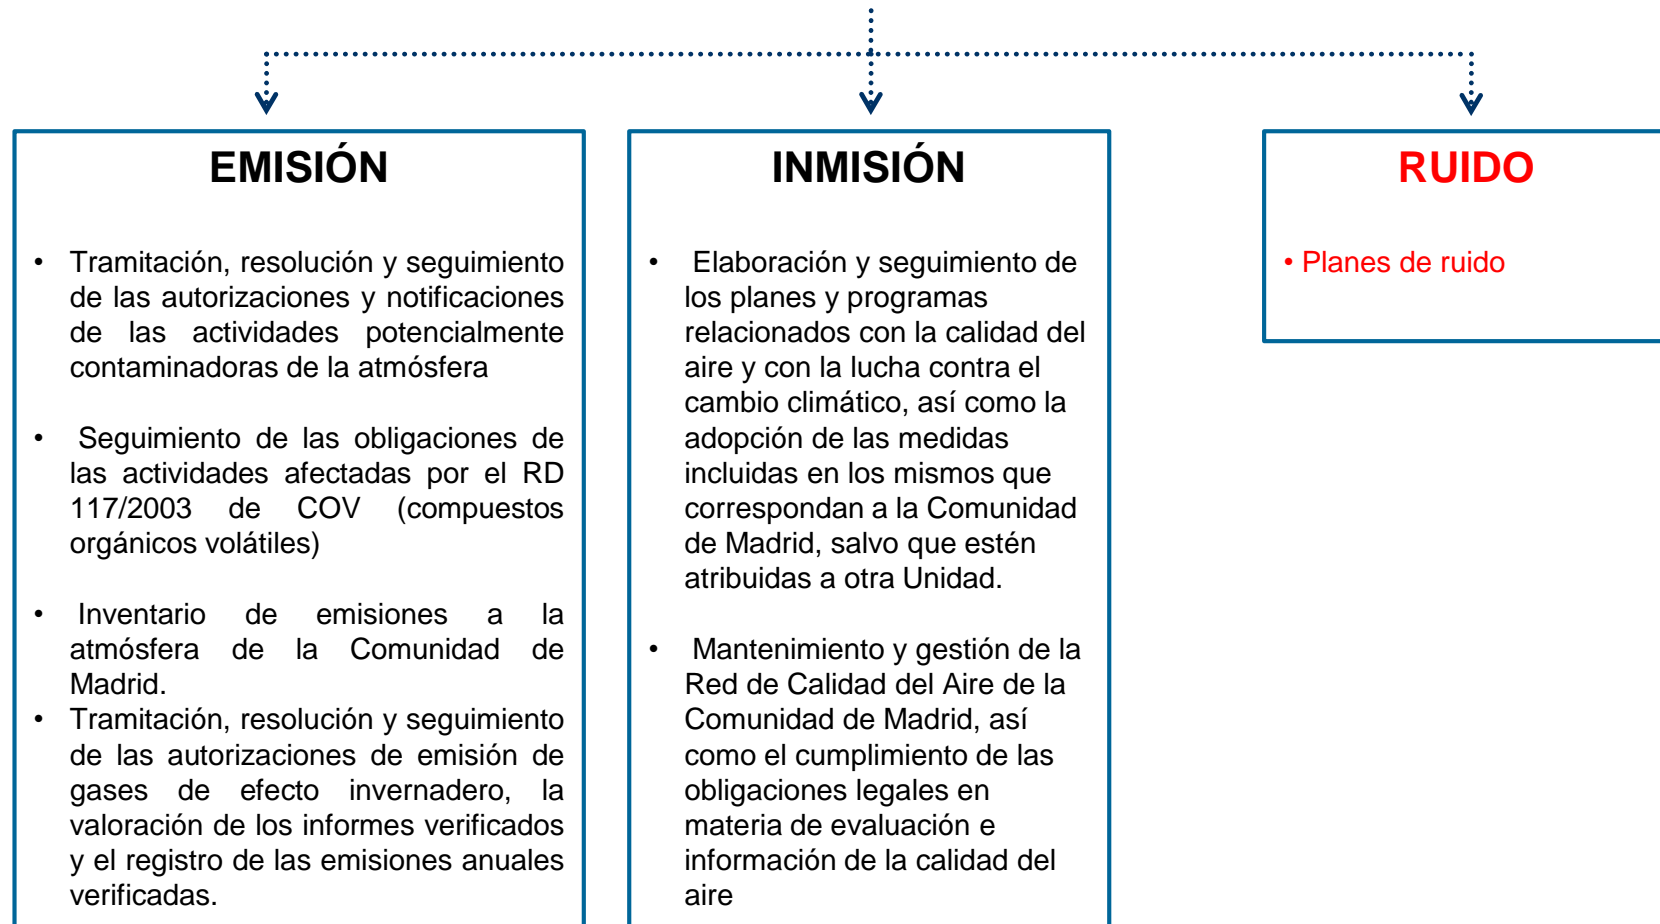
EMISIÓN

- Tramitación, resolución y seguimiento de las autorizaciones y notificaciones de las actividades potencialmente contaminadoras de la atmósfera

- Seguimiento de las obligaciones de las actividades afectadas por el RD 117/2003 de COV (compuestos orgánicos volátiles)

- Inventario de emisiones a la atmósfera de la Comunidad de Madrid.
- Tramitación, resolución y seguimiento de las autorizaciones de emisión de gases de efecto invernadero, la valoración de los informes verificados y el registro de las emisiones anuales verificadas.

INMISIÓN

- Elaboración y seguimiento de los planes y programas relacionados con la calidad del aire y con la lucha contra el cambio climático, así como la adopción de las medidas incluidas en los mismos que correspondan a la Comunidad de Madrid, salvo que estén atribuidas a otra Unidad.

- Mantenimiento y gestión de la Red de Calidad del Aire de la Comunidad de Madrid, así como el cumplimiento de las obligaciones legales en materia de evaluación e información de la calidad del aire

RUIDO

- Planes de ruido